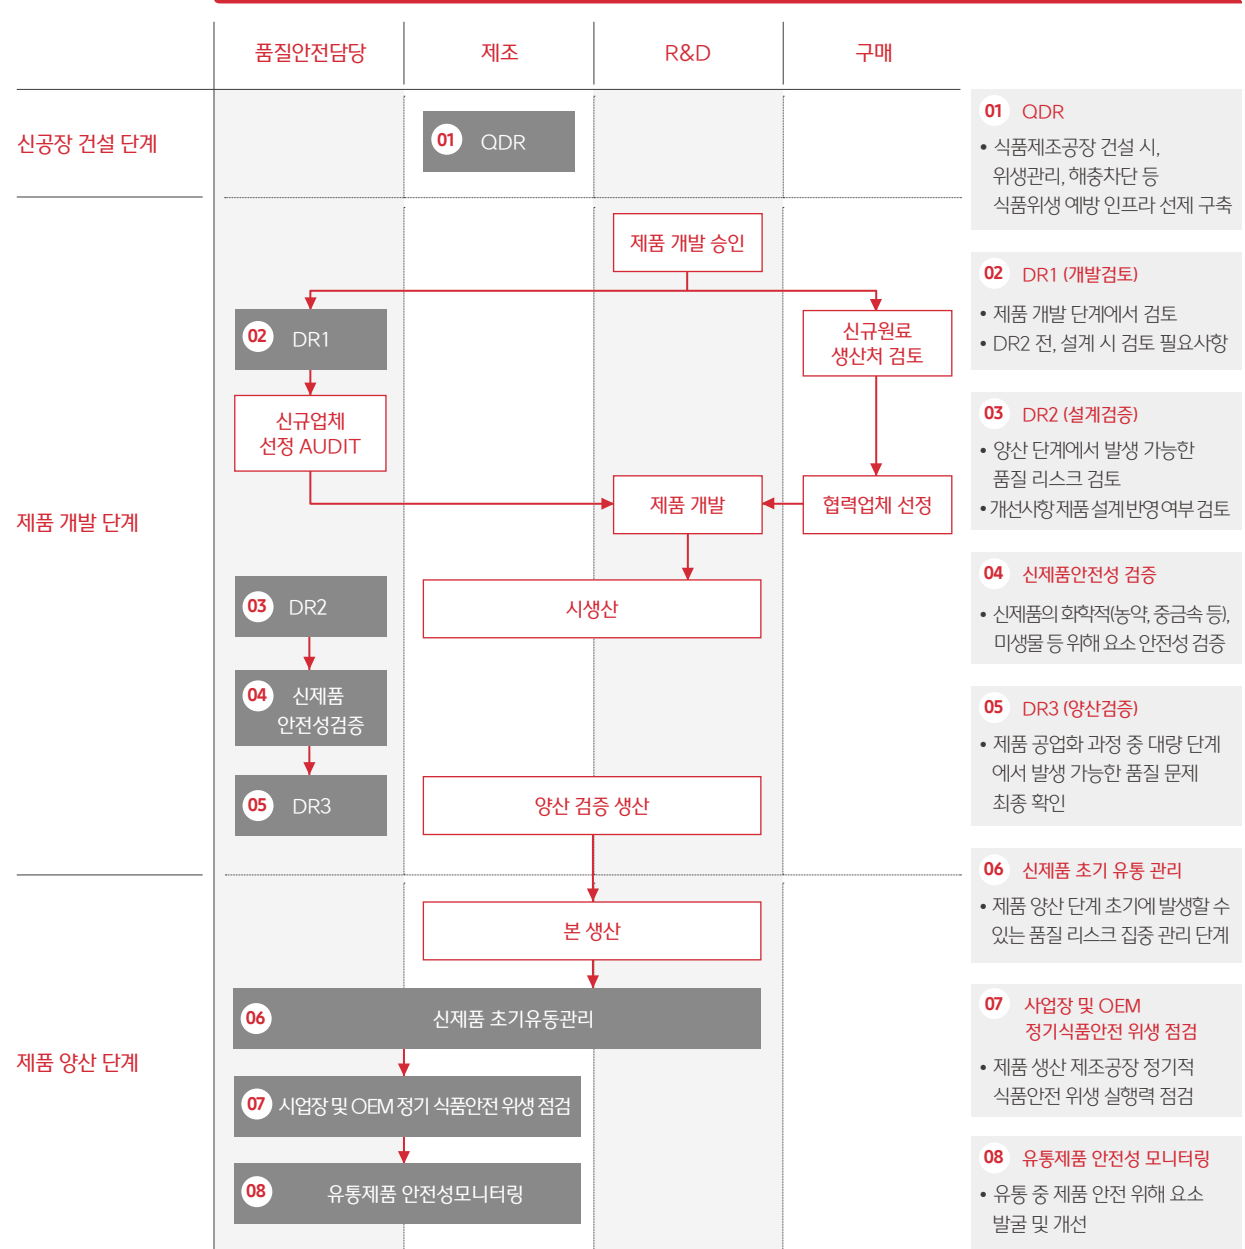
품질안전담당

제조

R&D

구매

신공장 건설 단계

01 QDR

제품 개발 단계

제품 개발 승인

02 DR1

신규원료 생산처 검토

신규업체 선정 AUDIT

제품 개발

협력업체 선정

03 DR2

시생산

04 신제품 안전성검증

05 DR3

양산 검증 생산

제품 양산 단계

본 생산

06 신제품 초기유동관리

07 사업장 및 OEM 정기 식품안전 위생 점검

08 유통제품 안전성모니터링

01 QDR
• 식품제조공장 건설 시, 위생관리, 해충차단 등 식품위생 예방 인프라 선제 구축

02 DR1 (개발검토)
• 제품 개발 단계에서 검토
• DR2 전, 설계 시 검토 필요사항

03 DR2 (설계검증)
• 양산 단계에서 발생 가능한 품질 리스크 검토
• 개선사항 제품 설계 반영 여부 검토

04 신제품안전성 검증
• 신제품의 화학적(농약, 중금속 등), 미생물 등 위해 요소 안전성 검증

05 DR3 (양산검증)
• 제품 공업화 과정 중 대량 단계에서 발생 가능한 품질 문제 최종 확인

06 신제품 초기 유통 관리
• 제품 양산 단계 초기에 발생할 수 있는 품질 리스크 집중 관리 단계

07 사업장 및 OEM 정기식품안전 위생 점검
• 제품 생산 제조공장 정기적 식품안전 위생 실행력 점검

08 유통제품 안전성 모니터링
• 유통 중 제품 안전 위해 요소 발굴 및 개선